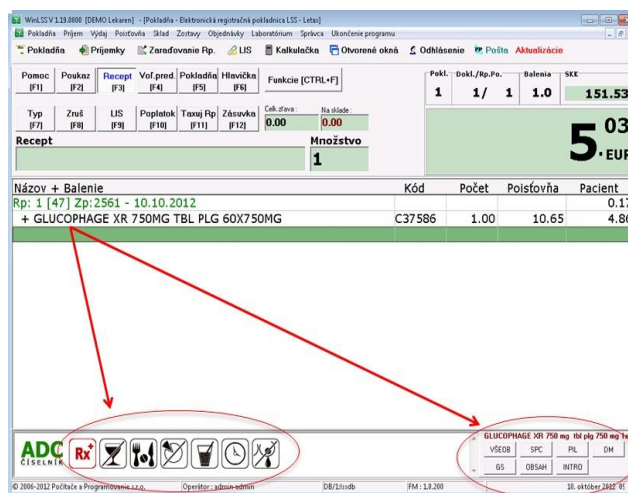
WinLSS V 1.19.8000 [DEMO Lekaren] - [Pokladňa - Elektronická registračná pokladnica LSS - Letax]

Pokladňa Príjem Výdaj Poisťovňa Sklad Zostavy Objednávky Laboratórium Správca Ukončenie programu

Pokladňa Príjemky Zaraďovanie Rp. LIS Kalkulačka Otvorené okná Odhlásenie Pošta Aktualizácie

Pomoc [F1] Poukaz [F2] Recept [F3] Voľ.pred. [F4] Pokladňa [F5] Hlavička [F6] Funkcie [CTRL+F]

Pokl. 1 Dokl./Rp.Po. 1/ 1 Balenia 1.0 SKK 151.53

Typ [F7] Zruš [F8] LIS [F9] Poplatok [F10] Taxuj Rp [F11] Zásuvka [F12] Celk.zľava : 0.00 Na sklade : 0.00

Recept

Množstvo 1

5.03 EUR

| Názov + Balenie | Kód | Počet | Poisťovňa | Pacient |
|---|---|---|---|---|
| Rp: 1 [47] Zp:2561 - 10.10.2012 | | | | 0.17 |
| + GLUCOPHAGE XR 750MG TBL PLG 60X750MG | C37586 | 1.00 | 10.65 | 4.8 |

ADC ČÍSELNÍK

Rx

GLUCOPHAGE XR 750 mg tbl plg 750 mg

VŠEOB SPC PIL DM
GS OBSAH INTRO

© 2006-2012 Počítače a Programovanie s.r.o. Operátor : admin admin DB/1/lssdb FM : 1.8.200 10. október 2012